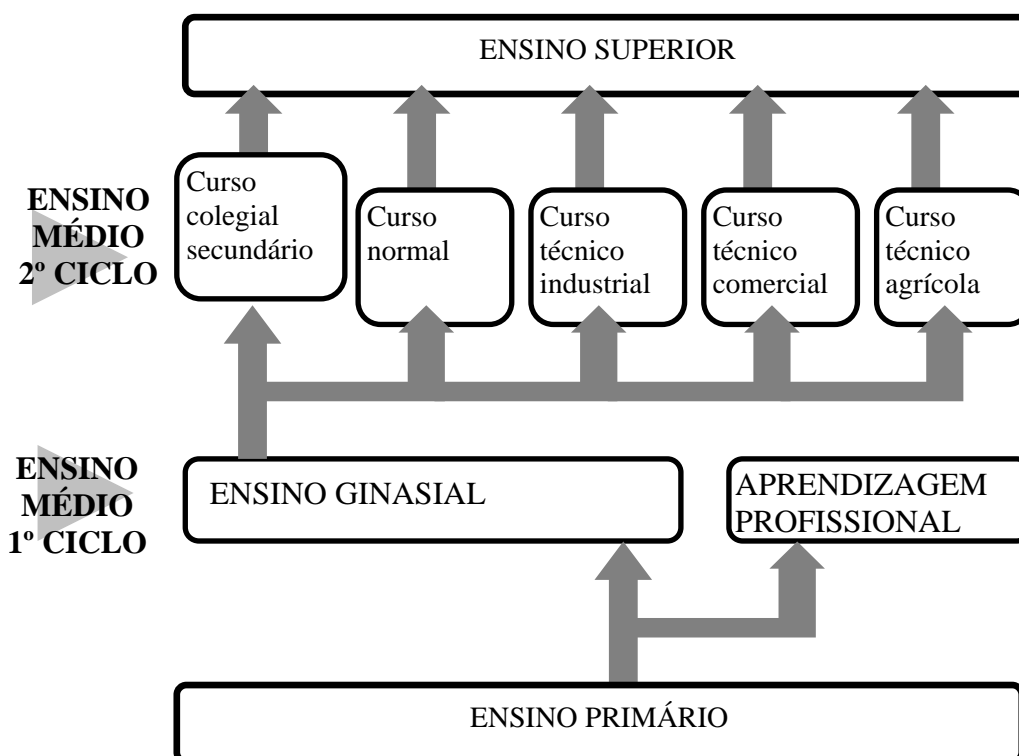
ENSINO SUPERIOR

ENSINO MÉDIO 2º CICLO

Curso colegial secundário

Curso normal

Curso técnico industrial

Curso técnico comercial

Curso técnico agrícola

ENSINO MÉDIO 1º CICLO

ENSINO GINASIAL

APRENDIZAGEM PROFISSIONAL

ENSINO PRIMÁRIO